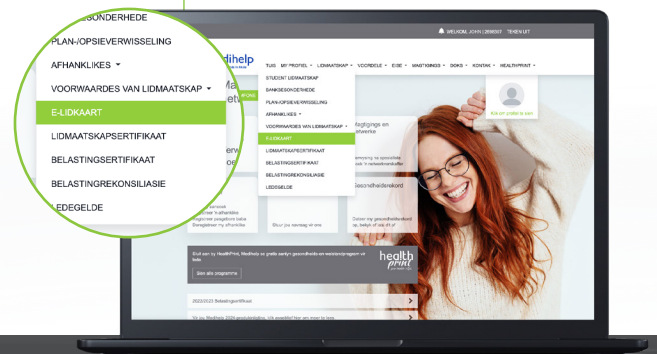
GESONDERHEDE
PLAN-/OPSIEVERWISSELING
AFHANKLIKES ▾
VOORWAARDES VAN LIDMAATSKAP ▾
E-LIDKAART
LIDMAATSKAPSERTIFIKAAT
BELASTINGSERTIFIKAAT
BELASTINGREKONSILIASIE
LEDEGELDE

WELKOM, JOHN | 2898057 TEKEN UIT

dihelp

TUIS MY PROFIEL ▾ LIDMAATSKAP ▾ VOORDELE ▾ EISE ▾ MAGTIGINGS ▾ DOKS ▾ KONTAK ▾ HEALTHPRINT ▾

STUDENT LIDMAATSKAP
BANKBESONDERHEDE
PLAN-/OPSIEVERWISSELING
AFHANKLIKES ▾
VOORWAARDES VAN LIDMAATSKAP ▾
E-LIDKAART
LIDMAATSKAPSERTIFIKAAT
BELASTINGSERTIFIKAAT
BELASTINGREKONSILIASIE
LEDEGELDE

Magtigings en
Gesondheidsrekord

health print

Sien alle programme

2022/2023 Belastingsertifikaat